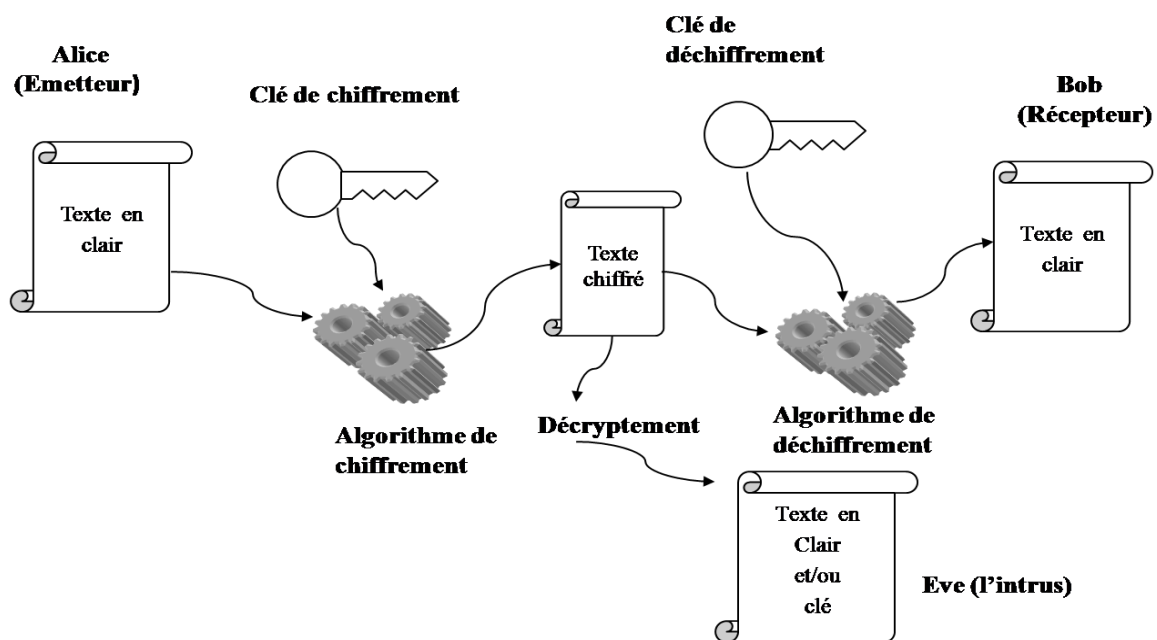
Alice (Emetteur)

Texte en clair

Clé de chiffrement

Algorithme de chiffrement

Texte chiffré

Décryptement

Clé de déchiffrement

Algorithme de déchiffrement

Bob (Récepteur)

Texte en clair

Texte en Clair et/ou clé

Eve (l'intrus)